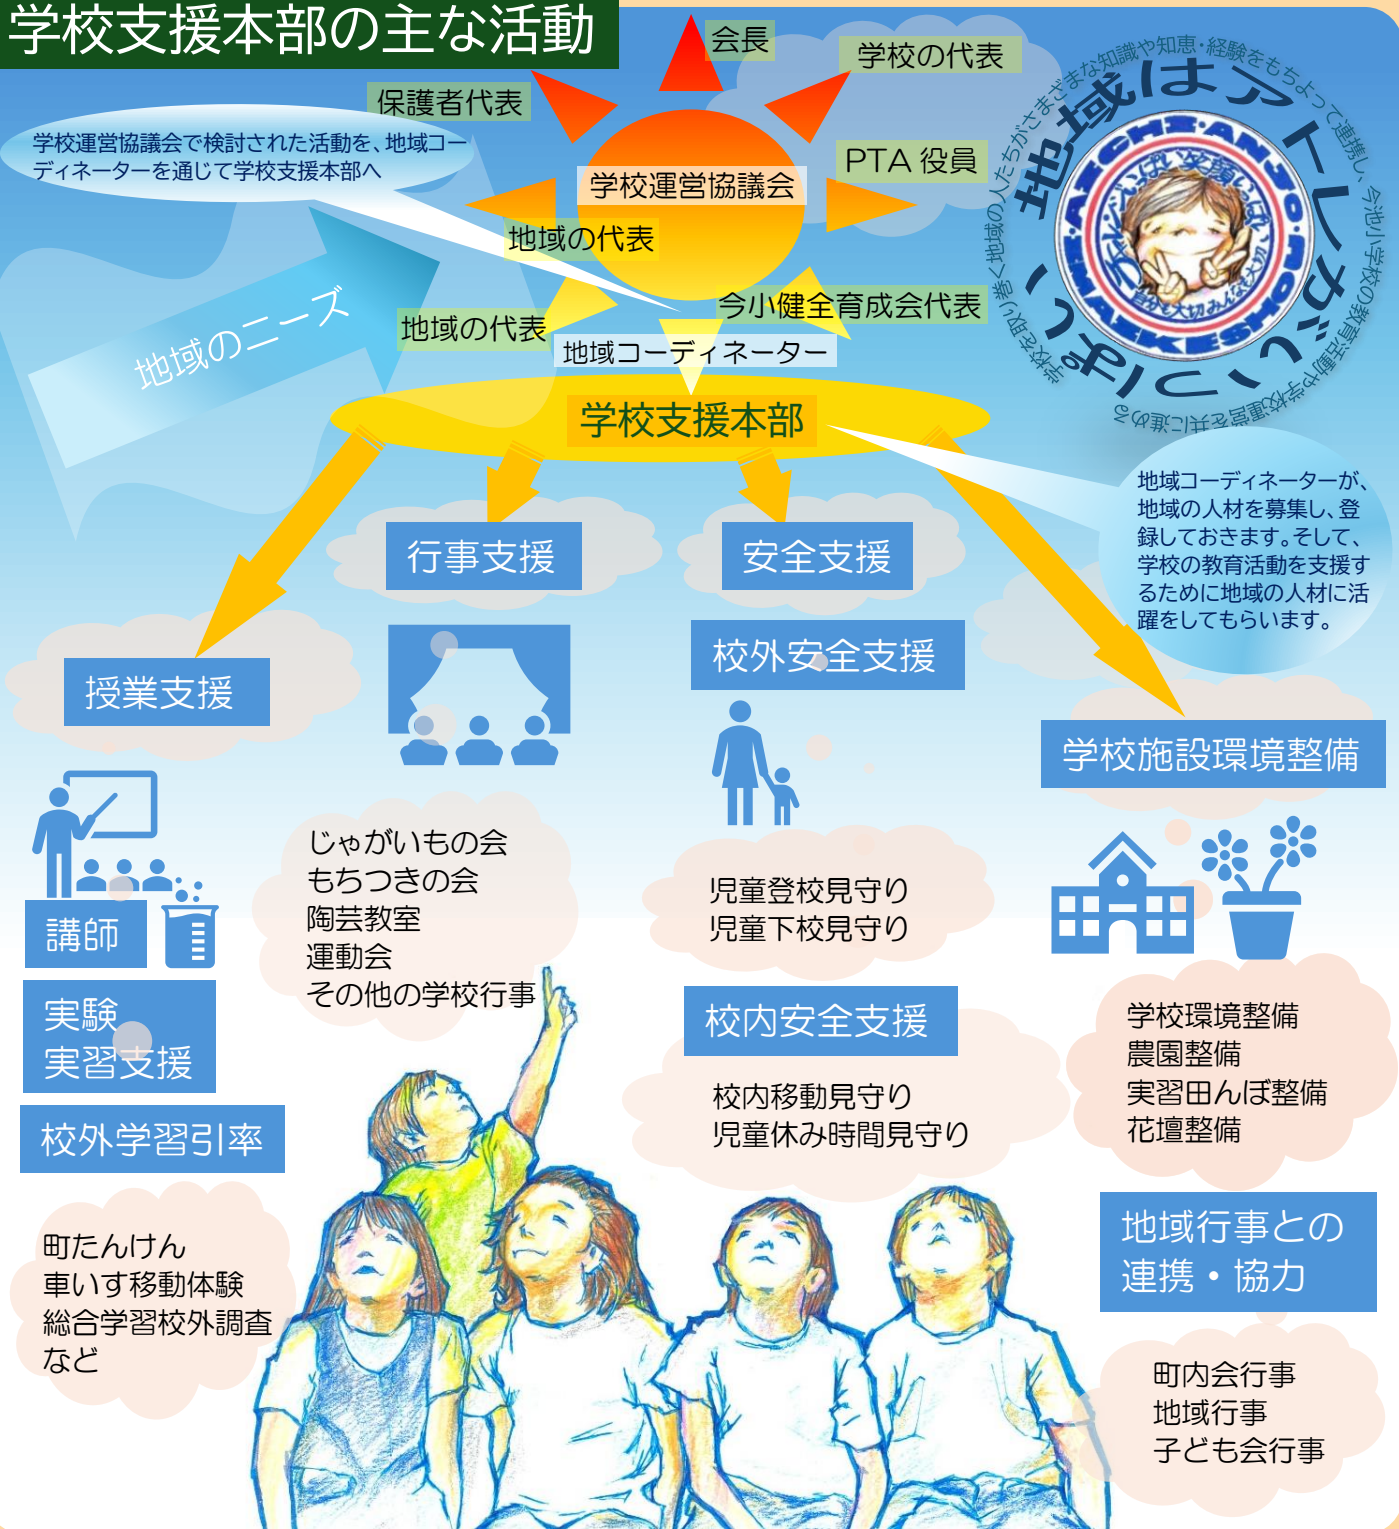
学校支援本部の主な活動

会長
学校の代表
保護者代表
学校運営協議会で検討された活動を、地域コーディネーターを通じて学校支援本部へ
PTA 役員
学校運営協議会
地域の代表
地域のニーズ
地域の代表
今小健全育成会代表
地域コーディネーター

地域はアトレがいっぱい
地域を取り巻く地域の人たちがさまざまな知識や知恵・経験をもちよって連携し、今池小学校の教育活動や学校運営を共に進める
AICHI-ANJO-IMAIKESHO
みんないっぱい笑顔いっぱい
自分も大切みんな大切

学校支援本部

地域コーディネーターが、地域の人材を募集し、登録しておきます。そして、学校の教育活動を支援するために地域の人材に活躍をしてもらいます。

行事支援
安全支援
授業支援
校外安全支援
学校施設環境整備

講師
実験
実習支援
校外学習引率

じゃがいもの会
もちつきの会
陶芸教室
運動会
その他の学校行事

児童登校見守り
児童下校見守り

校内安全支援
校内移動見守り
児童休み時間見守り

学校環境整備
農園整備
実習田んぼ整備
花壇整備

町たんけん
車いす移動体験
総合学習校外調査
など

地域行事との連携・協力

町内会行事
地域行事
子ども会行事